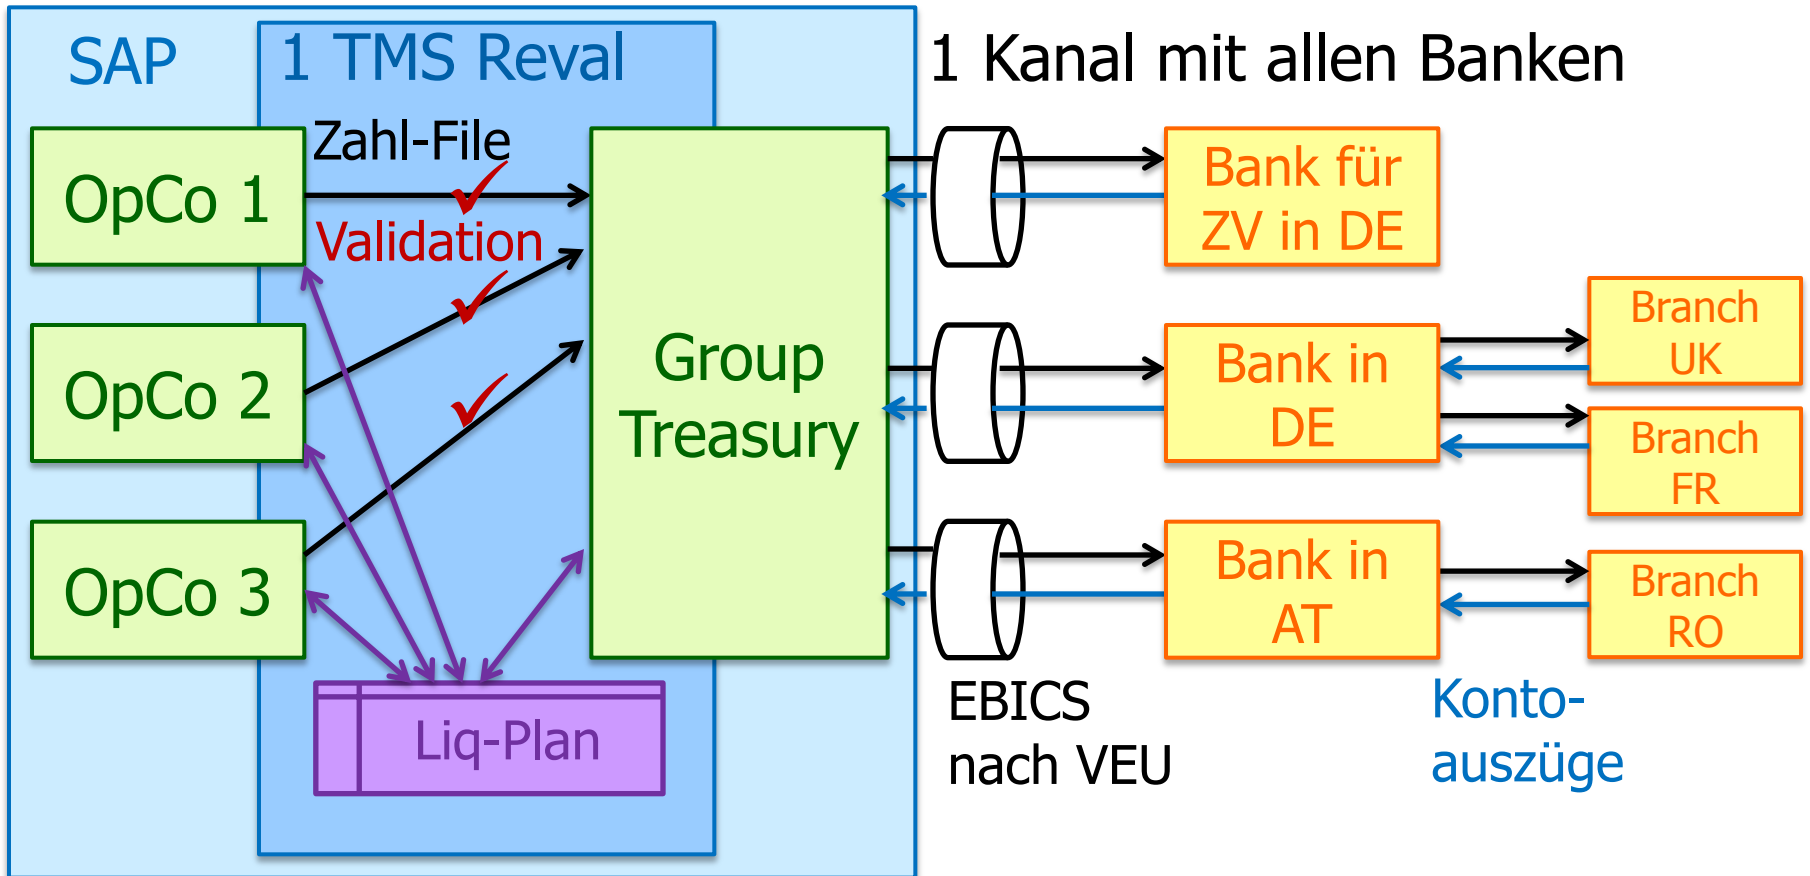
SAP

1 TMS Reval

1 Kanal mit allen Banken

Zahl-File

OpCo 1

Validation

OpCo 2

OpCo 3

Group Treasury

Liq-Plan

Bank für ZV in DE

Bank in DE

Bank in AT

Branch UK

Branch FR

Branch RO

EBICS nach VEU

Konto-auszüge